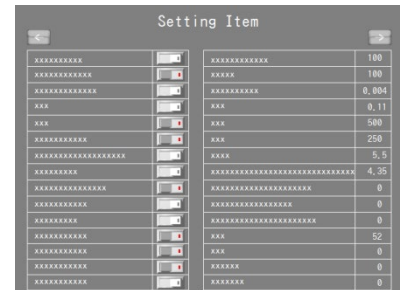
Setting Item

<

>

| | |
|---|---|
| xxxxxxxxxx | |
| xxxxxxxxxxxx | |
| xxxxxxxxxxxxx | |
| xxx | |
| xxx | |
| xxxxxxxxxxx | |
| xxxxxxxxxxxxxxxxxxx | |
| xxxxxxxxx | |
| xxxxxxxxxxxxxxx | |
| xxxxxxxxxxx | |
| xxxxxxxxx | |
| xxxxxxxxxxx | |
| xxxxxxxxxxx | |
| xxxxxxxxxxx | |
| xxxxxxxxxxx | |

| | |
|---|---|
| xxxxxxxxxxxx | 100 |
| xxxxx | 100 |
| xxxxxxxxxx | 0.004 |
| xxx | 0.11 |
| xxx | 500 |
| xxx | 250 |
| xxxx | 5.5 |
| xxxxxxxxxxxxxxxxxxxxxxxxxxxxxx | 4.35 |
| xxxxxxxxxxxxxxxxxxxxx | 0 |
| xxxxxxxxxxxxxxxxx | 0 |
| xxxxxxxxxxxxxxxxxxxxxx | 0 |
| xxx | 52 |
| xxx | 0 |
| xxxxxx | 0 |
| xxxxxxx | 0 |